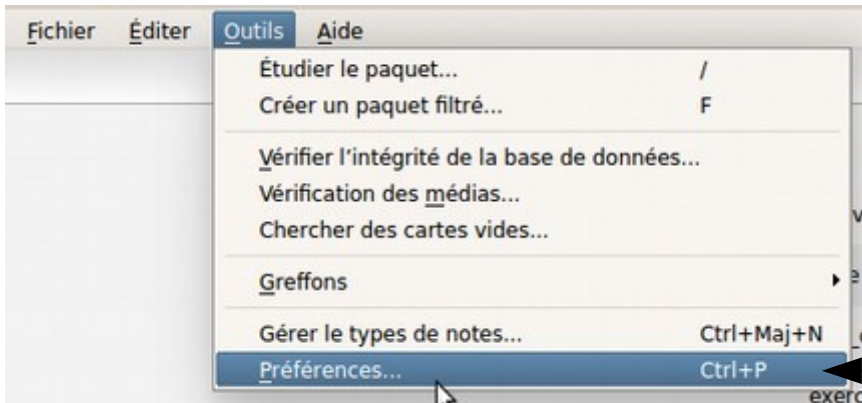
Fichier Éditer Outils Aide

Étudier le paquet... /
Créer un paquet filtré... F

Vérifier l'intégrité de la base de données...
Vérification des médias...
Chercher des cartes vides...

Greffons

Gérer le types de notes... Ctrl+Maj+N
Préférences... Ctrl+P

v
e
exerc